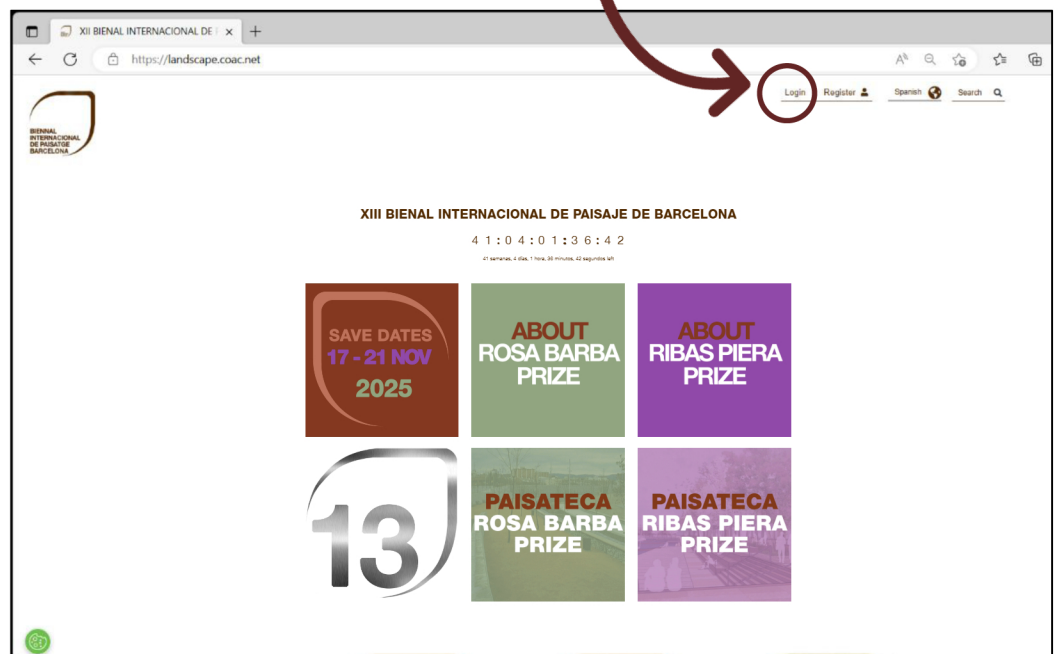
XII BIENAL INTERNACIONAL DE I ×
+
https://landscape.coac.net

BIENNAL INTERNACIONAL DE PAISATGE BARCELONA

Login
Register
Spanish
Search

XIII BIENAL INTERNACIONAL DE PAISAJE DE BARCELONA

41:04:01:36:42

41 semanas, 4 días, 1 hora, 36 minutos, 42 segundos left

SAVE DATES
17 - 21 NOV
2025

ABOUT
ROSA BARBA
PRIZE

ABOUT
RIBAS PIERA
PRIZE

13

PAISATECA
ROSA BARBA
PRIZE

PAISATECA
RIBAS PIERA
PRIZE